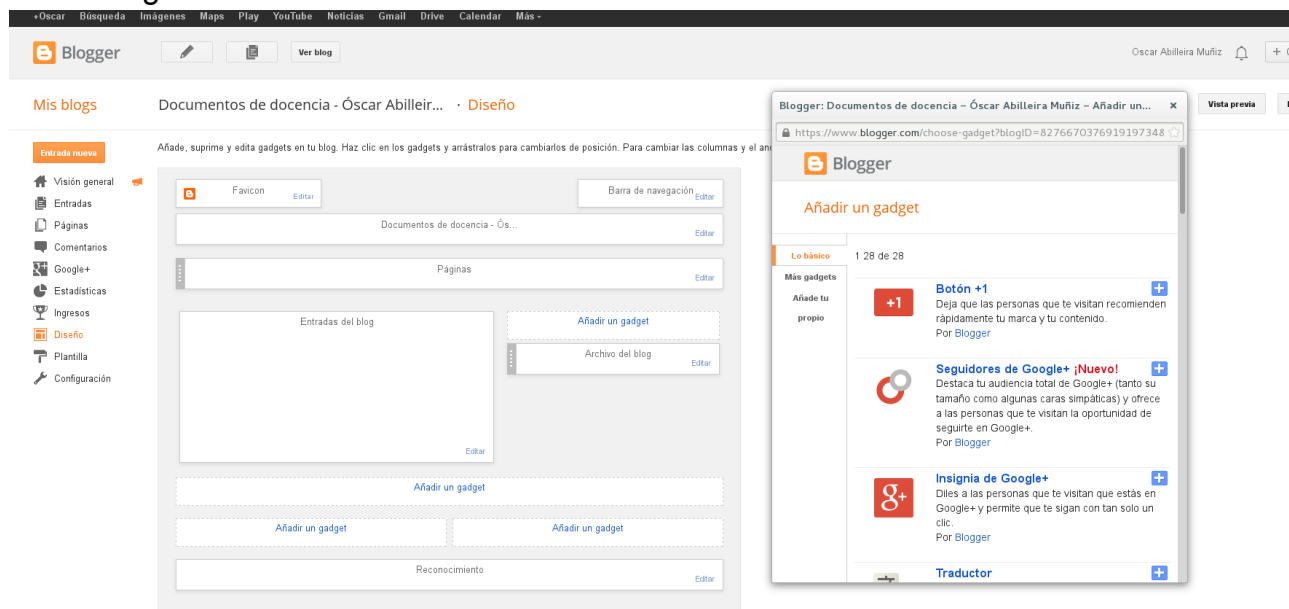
+Oscar Búsqueda Imágenes Maps Play YouTube Noticias Gmail Drive Calendar Más

Blogger

Ver blog

Oscar Abilleira Muñiz

Mis blogs

Documentos de docencia - Óscar Abilleir... · Diseño

Vista previa

Añade, suprime y edita gadgets en tu blog. Haz clic en los gadgets y arrástralos para cambiarlos de posición. Para cambiar las columnas y el anc

Entrada nueva

Visión general
Entradas
Páginas
Comentarios
Google+
Estadísticas
Ingresos
Diseño
Plantilla
Configuración

Favicon
Editar

Barra de navegación
Editar

Documentos de docencia - Ós...
Editar

Páginas
Editar

Entradas del blog
Editar

Añadir un gadget

Archivo del blog
Editar

Añadir un gadget

Añadir un gadget

Añadir un gadget

Reconocimiento
Editar

Blogger: Documentos de docencia – Óscar Abilleira Muñiz – Añadir un...

https://www.blogger.com/choose-gadget?blogID=8276670376919197348

Blogger

Añadir un gadget

Lo básico
Más gadgets
Añade tu propio

1 28 de 28

Botón +1
Deja que las personas que te visitan recomienden rápidamente tu marca y tu contenido.
Por Blogger

Seguidores de Google+ ¡Nuevo!
Destaca tu audiencia total de Google+ (tanto su tamaño como algunas caras simpáticas) y ofrece a las personas que te visitan la oportunidad de seguirte en Google+.
Por Blogger

Insignia de Google+
Diles a las personas que te visitan que estás en Google+ y permite que te sigan con tan solo un clic.
Por Blogger

Traductor